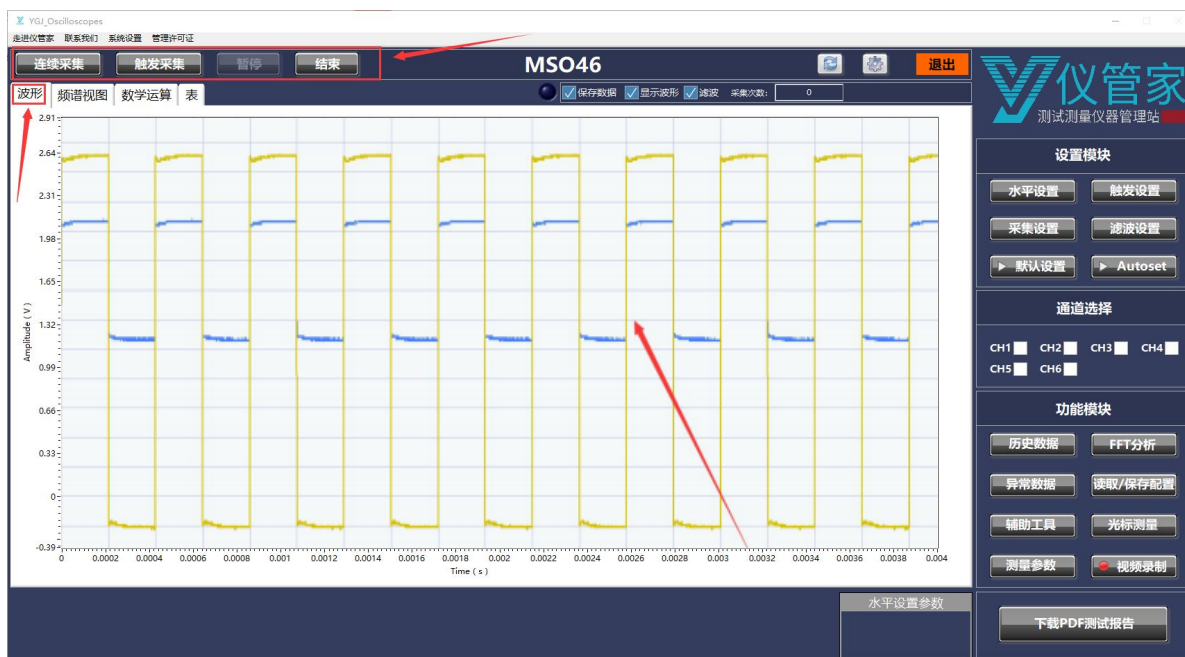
YGJ_Oscilloscopes
走进仪管家 联系我们 系统设置 管理许可证

连续采集 触发采集 暂停 结束
MSO46
退出

波形 频谱视图 数学运算 表
保存数据 显示波形 滤波 采集次数: 0

仪管家
测试测量仪器管理站

设置模块
水平设置 触发设置
采集设置 滤波设置
▶ 默认设置 ▶ Autoset

通道选择
CH1 CH2 CH3 CH4
CH5 CH6

功能模块
历史数据 FFT分析
异常数据 读取/保存配置
辅助工具 光标测量
测量参数 视频录制

2.91
2.64
2.31
1.98
1.65
1.32
0.99
0.66
0.33
0
-0.39
Amplitude ( V )
0 0.0002 0.0004 0.0006 0.0008 0.001 0.0012 0.0014 0.0016 0.0018 0.002 0.0022 0.0024 0.0026 0.0028 0.003 0.0032 0.0034 0.0036 0.0038 0.004
Time ( s )

水平设置参数

下载PDF测试报告